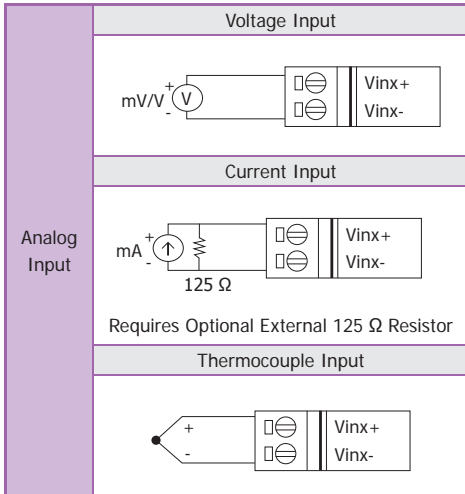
| Analog Input | Voltage Input |
|---|---|
| | mV/V + V - Vinx+ Vinx- |
| | Current Input |
| | mA + - 125 Ω Vinx+ Vinx- Requires Optional External 125 Ω Resistor |
| | Thermocouple Input |
| | + - Vinx+ Vinx- |